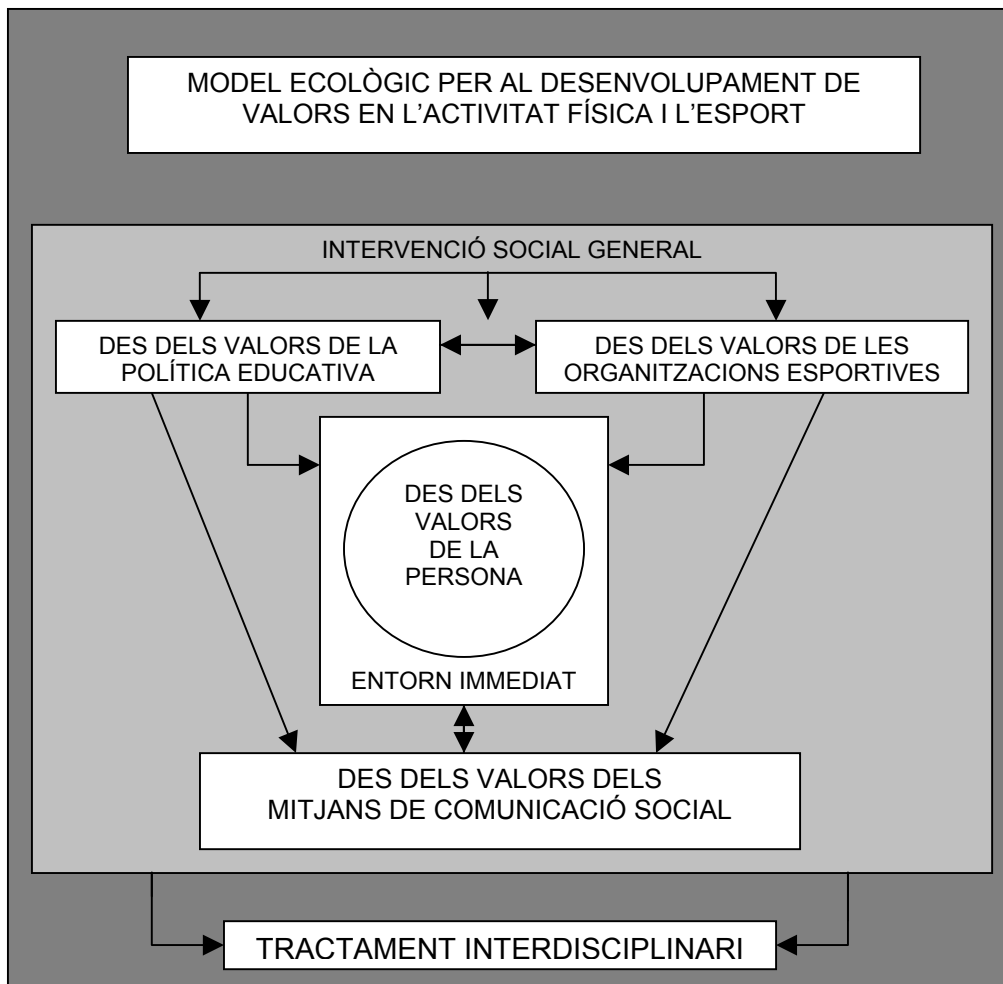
MODEL ECOLÒGIC PER AL DESENVOLUPAMENT DE VALORS EN L'ACTIVITAT FÍSICA I L'ESPORT

INTERVENCIÓ SOCIAL GENERAL

DES DELS VALORS DE LA POLÍTICA EDUCATIVA

DES DELS VALORS DE LES ORGANITZACIONS ESPORTIVES

DES DELS VALORS DE LA PERSONA

ENTORN IMMEDIAT

DES DELS VALORS DELS MITJANS DE COMUNICACIÓ SOCIAL

TRACTAMENT INTERDISCIPLINARI